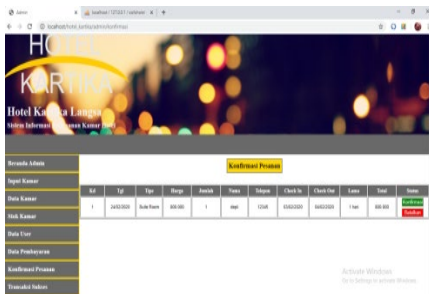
Admin × localhost / 127.0.0.1 / carimest × +

localhost/hotel_kartika/admin/konfirmasi

HOTEL KARTIKA

Hotel Ka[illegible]a Langsa
Sistem Informasi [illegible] Kamar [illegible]

Beranda Admin
Input Kamar
Data Kamar
Stok Kamar
Data User
Data Pembayaran
Konfirmasi Pesanan
Transaksi Sukses

Konfirmasi Pesanan

| Kd | Tgl | Tipe | Harga | Jumlah | Nama | Telepon | Check In | Check Out | Lama | Total | Status |
|---|---|---|---|---|---|---|---|---|---|---|---|
| 1 | 24/02/2020 | Suite Room | 800.000 | 1 | dapi | 12345 | 03/03/2020 | 04/03/2020 | 1 hari | 800.000 | Konfirmasi Batalkan |

Activate Windows
Go to Settings to activate Windows.